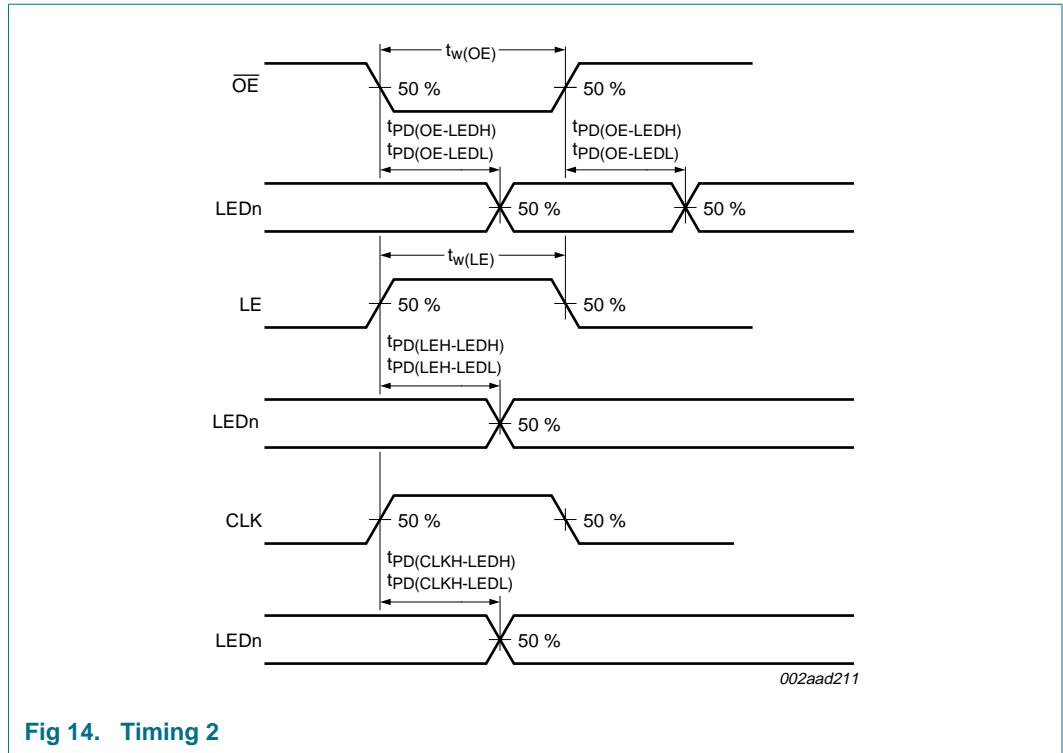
$t_{w(OE)}$

$\overline{OE}$

50 %

50 %

$t_{PD(OE-LEDH)}$
$t_{PD(OE-LEDL)}$

$t_{PD(OE-LEDH)}$
$t_{PD(OE-LEDL)}$

LEDn

50 %

50 %

$t_{w(LE)}$

LE

50 %

50 %

$t_{PD(LEH-LEDH)}$
$t_{PD(LEH-LEDL)}$

LEDn

50 %

CLK

50 %

50 %

$t_{PD(CLKH-LEDH)}$
$t_{PD(CLKH-LEDL)}$

LEDn

50 %

002aad211

Fig 14. Timing 2